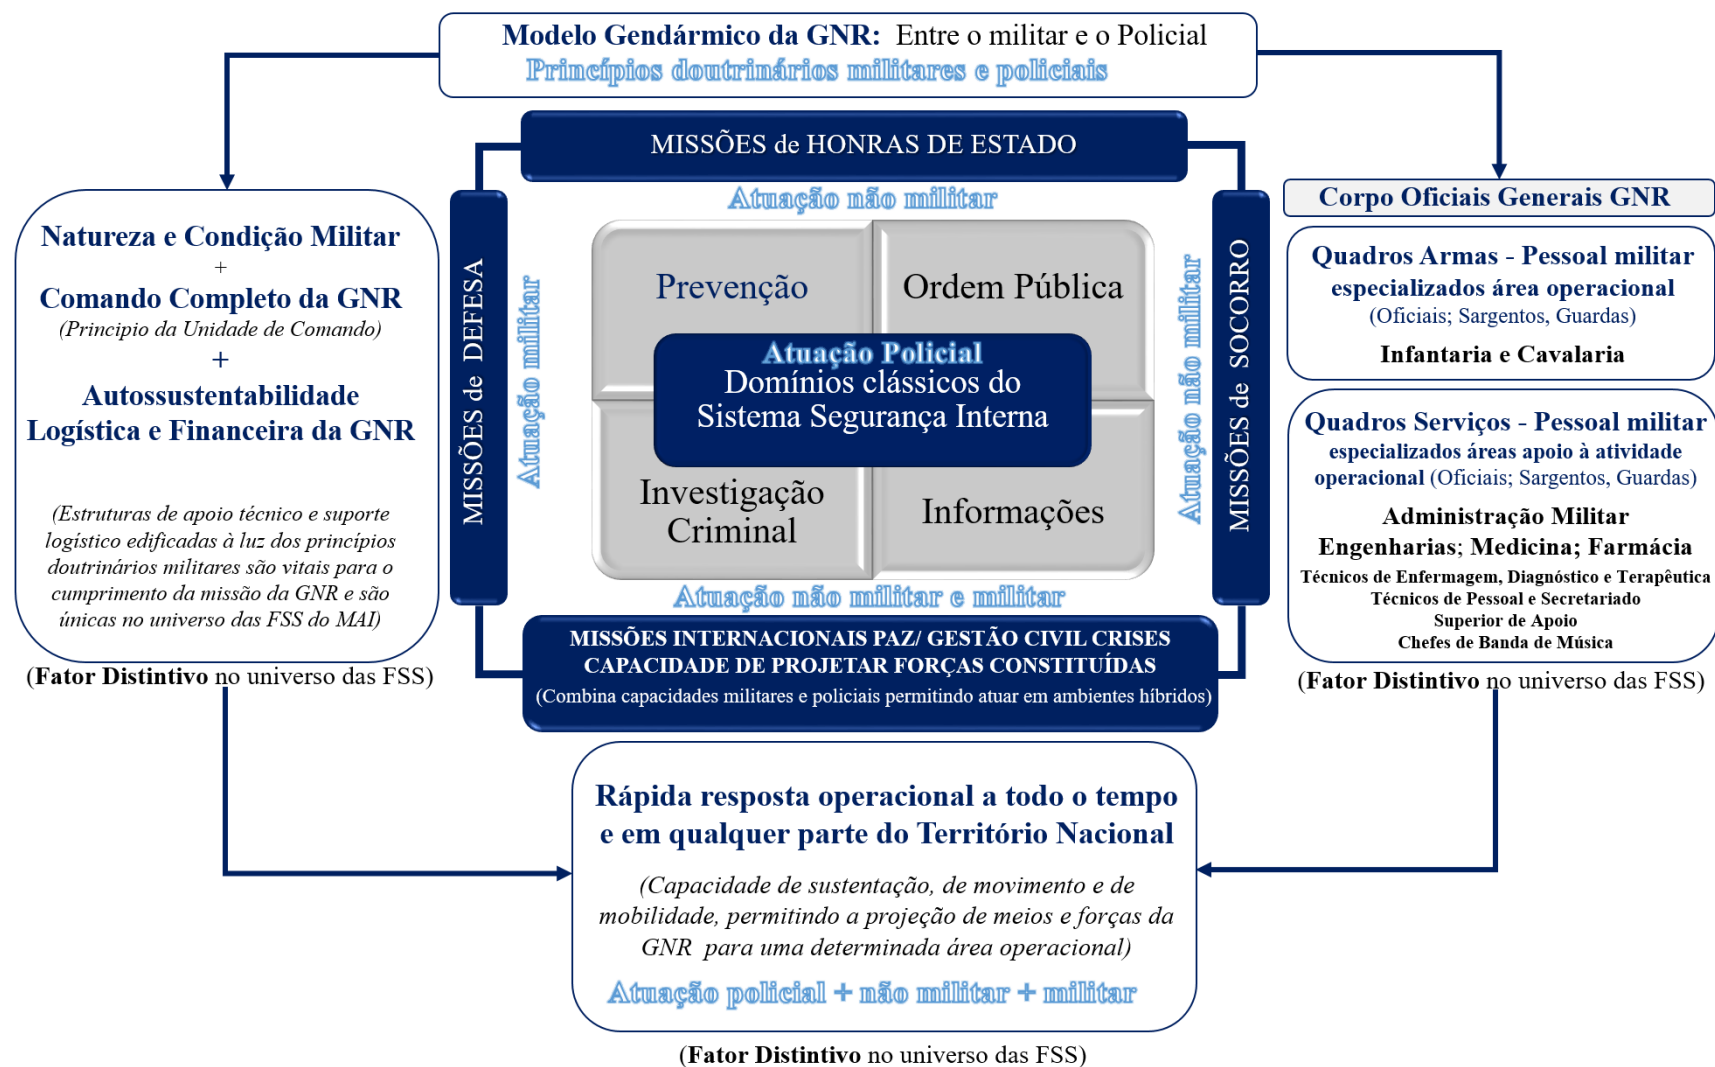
Modelo Gendármico da GNR: Entre o militar e o Policial
Princípios doutrinários militares e policiais

Natureza e Condição Militar
+
Comando Completo da GNR
(Princípio da Unidade de Comando)
+
Autossustentabilidade Logística e Financeira da GNR

(Estruturas de apoio técnico e suporte logístico edificadas à luz dos princípios doutrinários militares são vitais para o cumprimento da missão da GNR e são únicas no universo das FSS do MAI)

(Fator Distintivo no universo das FSS)

MISSÕES de HONRAS DE ESTADO
Atuação não militar

MISSÕES de DEFESA
Atuação militar

Prevenção
Ordem Pública
Atuação Policial
Domínios clássicos do Sistema Segurança Interna
Investigação Criminal
Informações

Atuação não militar
MISSÕES de SOCORRO

Atuação não militar e militar

MISSÕES INTERNACIONAIS PAZ/ GESTÃO CIVIL CRISES
CAPACIDADE DE PROJETAR FORÇAS CONSTITUÍDAS
(Combina capacidades militares e policiais permitindo atuar em ambientes híbridos)

Corpo Oficiais Generais GNR

Quadros Armas - Pessoal militar especializados área operacional
(Oficiais; Sargentos, Guardas)
Infantaria e Cavalaria

Quadros Serviços - Pessoal militar especializados áreas apoio à atividade operacional (Oficiais; Sargentos, Guardas)
Administração Militar
Engenharias; Medicina; Farmácia
Técnicos de Enfermagem, Diagnóstico e Terapêutica
Técnicos de Pessoal e Secretariado
Superior de Apoio
Chefes de Banda de Música

(Fator Distintivo no universo das FSS)

Rápida resposta operacional a todo o tempo e em qualquer parte do Território Nacional

(Capacidade de sustentação, de movimento e de mobilidade, permitindo a projeção de meios e forças da GNR para uma determinada área operacional)

Atuação policial + não militar + militar

(Fator Distintivo no universo das FSS)